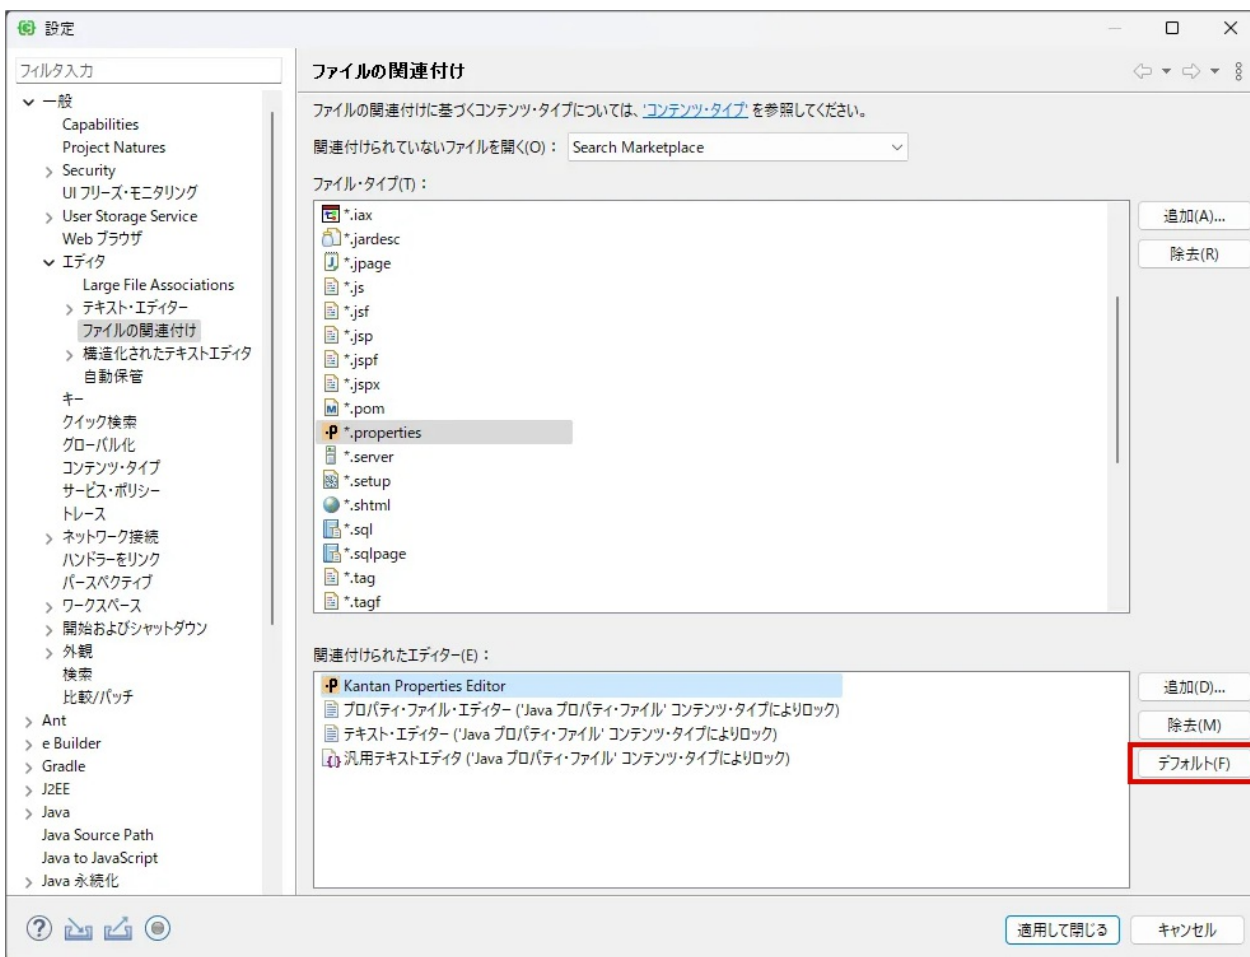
設定

フィルタ入力

一般
Capabilities
Project Natures
Security
UI フリーズ・モニタリング
User Storage Service
Web ブラウザ
エディタ
Large File Associations
テキスト・エディター
ファイルの関連付け
構造化されたテキストエディタ
自動保管
キー
クイック検索
グローバル化
コンテンツ・タイプ
サービス・ポリシー
トレース
ネットワーク接続
ハンドラーをリンク
パースペクティブ
ワークスペース
開始およびシャットダウン
外観
検索
比較/パッチ
Ant
e Builder
Gradle
J2EE
Java
Java Source Path
Java to JavaScript
Java 永続化

ファイルの関連付け

ファイルの関連付けに基づくコンテンツ・タイプについては、'コンテンツ・タイプ' を参照してください。

関連付けられていないファイルを開く(O)： Search Marketplace

ファイル・タイプ(T)：

*.iax
*.jardesc
*.jpage
*.js
*.jsf
*.jsp
*.jspf
*.jspx
*.pom
*.properties
*.server
*.setup
*.shtml
*.sql
*.sqlpage
*.tag
*.tagf

追加(A)...
除去(R)

関連付けられたエディター(E)：

Kantan Properties Editor
プロパティ・ファイル・エディター ('Java プロパティ・ファイル' コンテンツ・タイプによりロック)
テキスト・エディター ('Java プロパティ・ファイル' コンテンツ・タイプによりロック)
汎用テキストエディタ ('Java プロパティ・ファイル' コンテンツ・タイプによりロック)

追加(D)...
除去(M)
デフォルト(F)

適用して閉じる
キャンセル